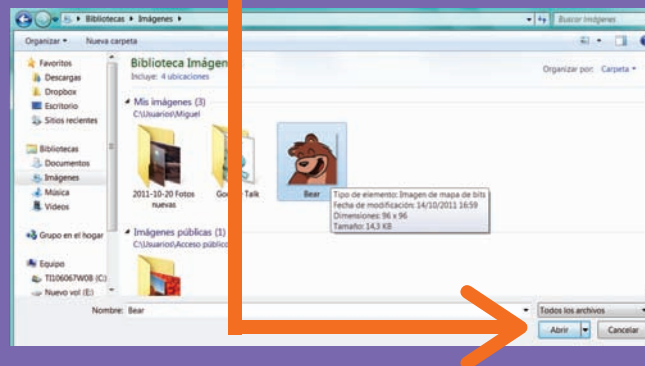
Bibliotecas ▸ Imágenes ▸

Buscar Imágenes

Organizar ▾ Nueva carpeta

Favoritos
Descargas
Dropbox
Escritorio
Sitios recientes

Bibliotecas
Documentos
Imágenes
Música
Vídeos

Grupo en el hogar

Equipo
TI106067W08 (C:)
Nuevo vol (E:)

Biblioteca Imág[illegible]
Incluye: 4 ubicaciones

Organizar por: Carpeta ▾

Mis imágenes (3)
C:\Usuarios\Miguel

2011-10-20 Fotos nuevas

Go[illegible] Talk

Bear

Tipo de elemento: Imagen de mapa de bits
Fecha de modificación: 14/10/2011 16:59
Dimensiones: 96 x 96
Tamaño: 14,3 KB

Imágenes públicas (1)
C:\Usuarios\Acceso público

Nombre: Bear

Todos los archivos

Abrir

Cancelar